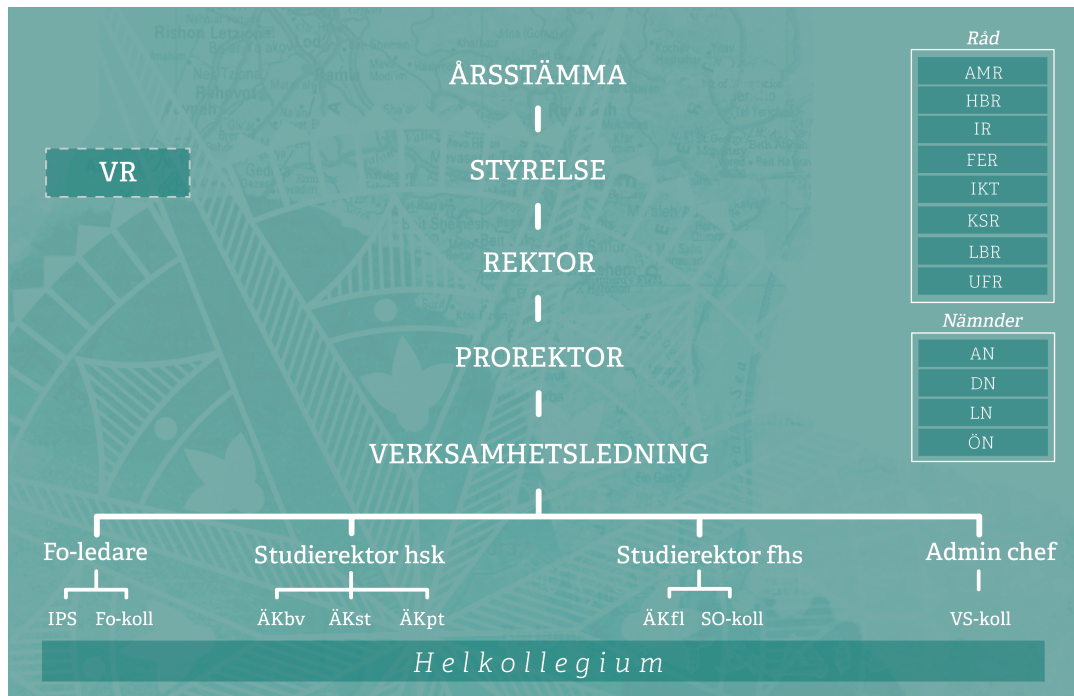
ÅRSSTÄMMA

STYRELSE

REKTOR

PROREKTOR

VERKSAMHETSLEDNING

VR

Råd

AMR
HBR
IR
FER
IKT
KSR
LBR
UFR

Nämnder

AN
DN
LN
ÖN

Fo-ledare

IPS Fo-koll

Studierektor hsk

ÄKbv ÄKst ÄKpt

Studierektor fhs

ÄKfl SO-koll

Admin chef

VS-koll

Helkollegium